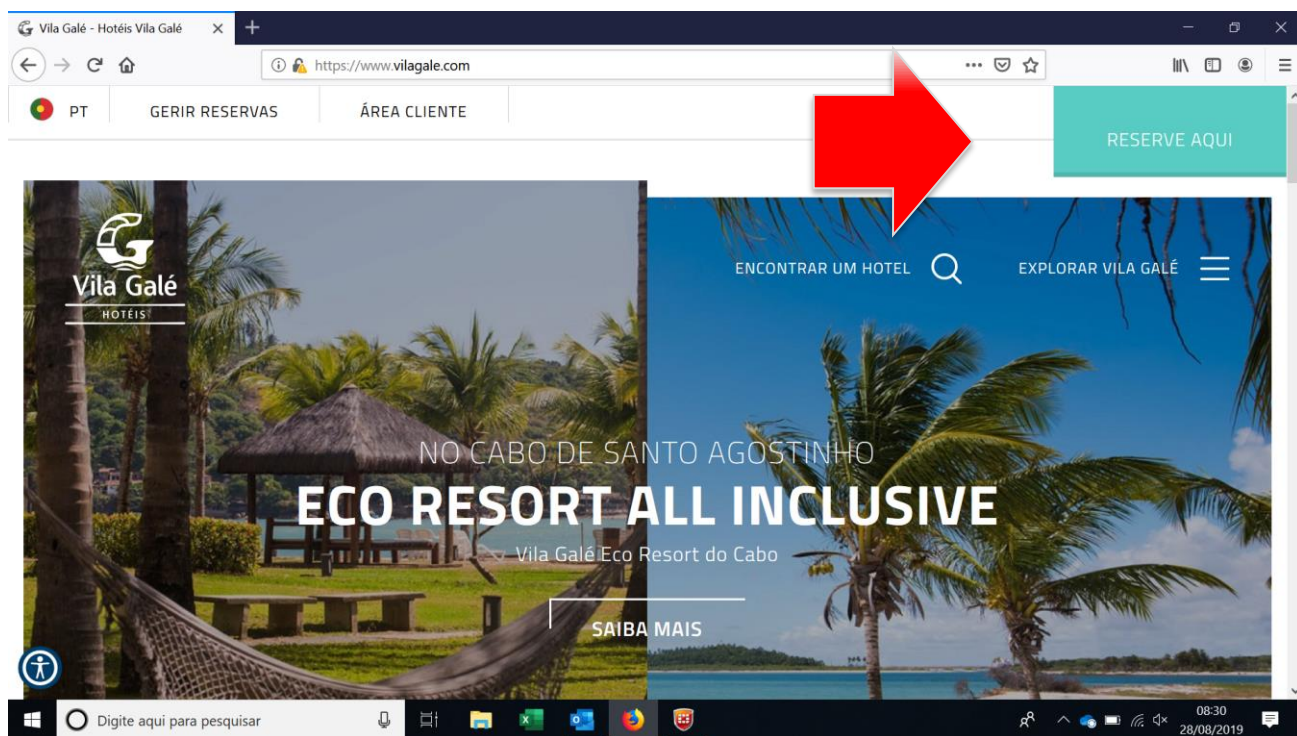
Vila Galé - Hotéis Vila Galé ×

https://www.vilagale.com

PT GERIR RESERVAS ÁREA CLIENTE

RESERVE AQUI

Vila Galé
HOTÉIS

ENCONTRAR UM HOTEL EXPLORAR VILA GALÉ

NO CABO DE SANTO AGOSTINHO
ECO RESORT ALL INCLUSIVE
Vila Galé Eco Resort do Cabo

SAIBA MAIS

Digite aqui para pesquisar

08:30
28/08/2019